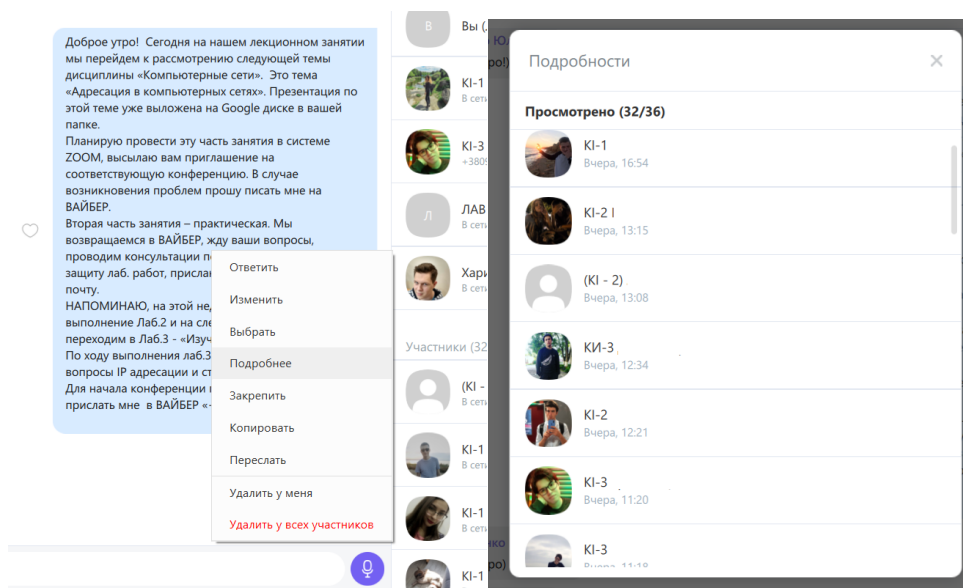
Доброе утро! Сегодня на нашем лекционном занятии мы перейдем к рассмотрению следующей темы дисциплины «Компьютерные сети». Это тема «Адресация в компьютерных сетях». Презентация по этой теме уже выложена на Google диске в вашей папке.
Планирую провести эту часть занятия в системе ZOOM, высылаю вам приглашение на соответствующую конференцию. В случае возникновения проблем прошу писать мне на ВАЙБЕР.
Вторая часть занятия – практическая. Мы возвращаемся в ВАЙБЕР, жду ваши вопросы, проводим консультации п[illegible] защиту лаб. работ, присла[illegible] почту.
НАПОМИНАЮ, на этой не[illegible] выполнение Лаб.2 и на сле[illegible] переходим в Лаб.3 - «Изуч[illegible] По ходу выполнения лаб.3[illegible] вопросы IP адресации и ст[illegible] Для начала конференции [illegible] прислать мне в ВАЙБЕР «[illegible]

Ответить
Изменить
Выбрать
Подробнее
Закрепить
Копировать
Переслать
Удалить у меня
Удалить у всех участников

В
Вы (.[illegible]
KI-1
В сет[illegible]
KI-3
+3809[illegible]
Л
ЛАВ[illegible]
В сет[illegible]
Хари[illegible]
В сет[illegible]
Участники (32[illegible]
(KI -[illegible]
В сет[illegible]
KI-1
В сет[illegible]
KI-1
В сет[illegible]
KI-1
В сет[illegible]
KI-1

Подробности
Просмотрено (32/36)
KI-1
Вчера, 16:54
KI-2 l
Вчера, 13:15
(KI - 2)
Вчера, 13:08
КИ-3
Вчера, 12:34
KI-2
Вчера, 12:21
KI-3
Вчера, 11:20
KI-3
Вчера, 11:18